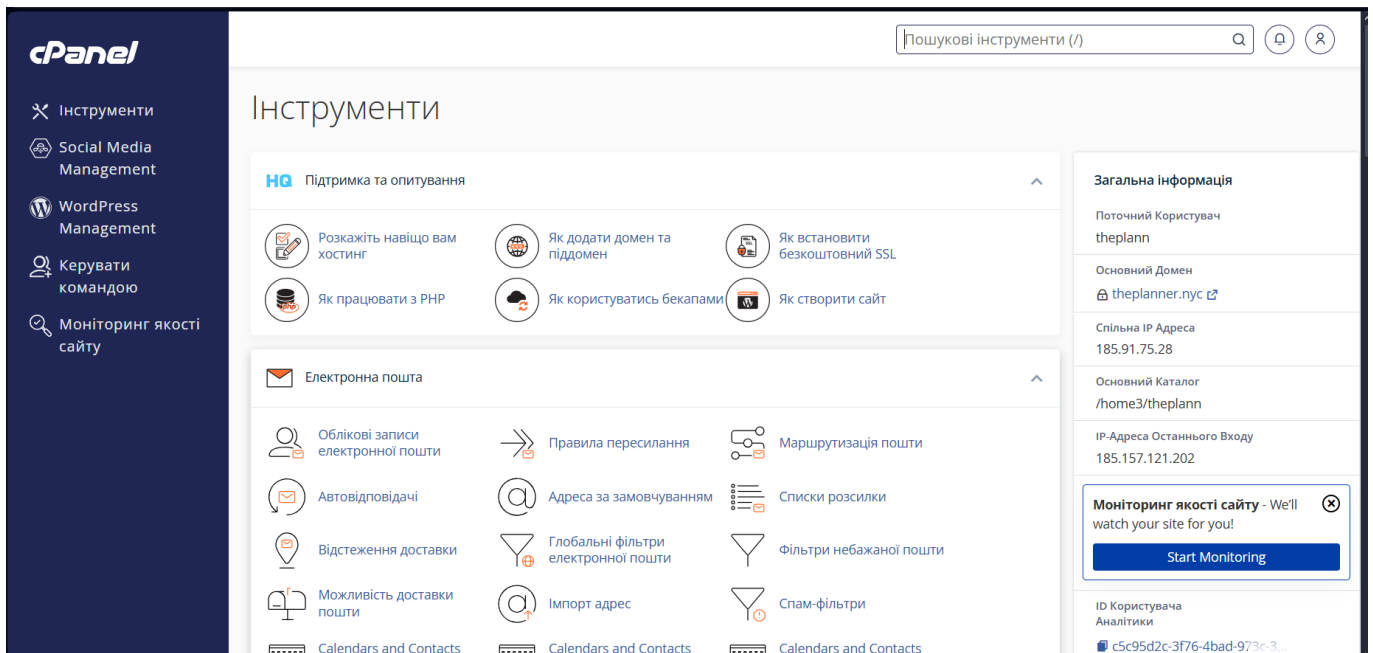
cPanel

Інструменти

Social Media Management

WordPress Management

Керувати командою

Моніторинг якості сайту

Пошукові інструменти (/)

Інструменти

HQ Підтримка та опитування

Розкажіть навіщо вам хостинг

Як додати домен та піддомен

Як встановити безкоштовний SSL

Як працювати з PHP

Як користуватись бекапами

Як створити сайт

Електронна пошта

Облікові записи електронної пошти

Правила пересилання

Маршрутизація пошти

Автовідповідачі

Адреса за замовчуванням

Списки розсилки

Відстеження доставки

Глобальні фільтри електронної пошти

Фільтри небажаної пошти

Можливість доставки пошти

Імпорт адрес

Спам-фільтри

Calendars and Contacts

Calendars and Contacts

Calendars and Contacts

Загальна інформація

Поточний Користувач
theplann

Основний Домен
theplanner.nyc

Спільна IP Адреса
185.91.75.28

Основний Каталог
/home3/theplann

IP-Адреса Останнього Входу
185.157.121.202

Моніторинг якості сайту - We'll watch your site for you!

Start Monitoring

ID Користувача Аналітики
c5c95d2c-3f76-4bad-973c-3...